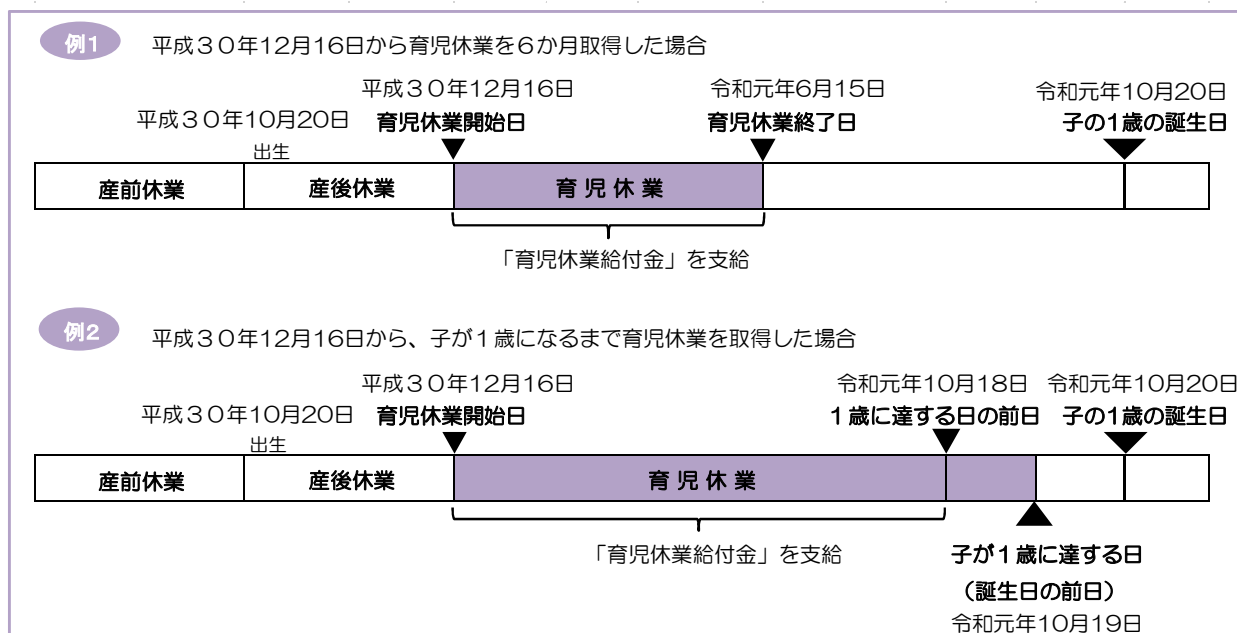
例1 平成30年12月16日から育児休業を6か月取得した場合

平成30年12月16日
育児休業開始日

令和元年6月15日
育児休業終了日

令和元年10月20日
子の1歳の誕生日

平成30年10月20日
出生

| 産前休業 | 産後休業 | 育 児 休 業 | | |
|---|---|---|---|---|

「育児休業給付金」を支給

例2 平成30年12月16日から、子が1歳になるまで育児休業を取得した場合

平成30年12月16日
育児休業開始日

令和元年10月18日
1歳に達する日の前日

令和元年10月20日
子の1歳の誕生日

平成30年10月20日
出生

| 産前休業 | 産後休業 | 育 児 休 業 | | | |
|---|---|---|---|---|---|

「育児休業給付金」を支給

子が1歳に達する日
(誕生日の前日)
令和元年10月19日